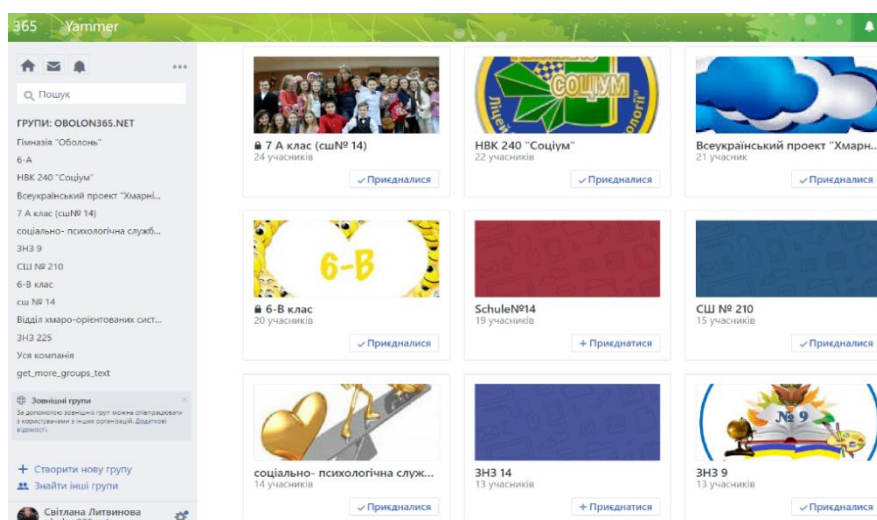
365 Yammer

Пошук

ГРУПИ: OBOLON365.NET
Гімназія "Оболонь"
6-А
НВК 240 "Соціум"
Всеукраїнський проект "Хмарні...
7 А клас (сш№ 14)
соціально- психологічна служб...
ЗНЗ 9
СШ № 210
6-В клас
сш № 14
Відділ хмаро-орієнтованих сист...
ЗНЗ 225
Уся компанія
get_more_groups_text

Зовнішні групи
За допомогою зовнішніх груп можна співпрацювати з користувачами з інших організацій. Додаткові відомості.

+ Створити нову групу
Знайти інші групи

Світлана Литвинова

7 А клас (сш№ 14)
24 учасників
Приєдналися

НВК 240 "Соціум"
22 учасників
Приєдналися

Всеукраїнський проект "Хмарн...
21 учасник
Приєдналися

6-В
6-В клас
20 учасників
Приєдналися

SchuleN№14
19 учасників
+ Приєднатися

СШ № 210
15 учасників
Приєдналися

соціально- психологічна служ...
14 учасників
Приєдналися

ЗНЗ 14
13 учасників
+ Приєднатися

№ 9
ЗНЗ 9
13 учасників
Приєдналися